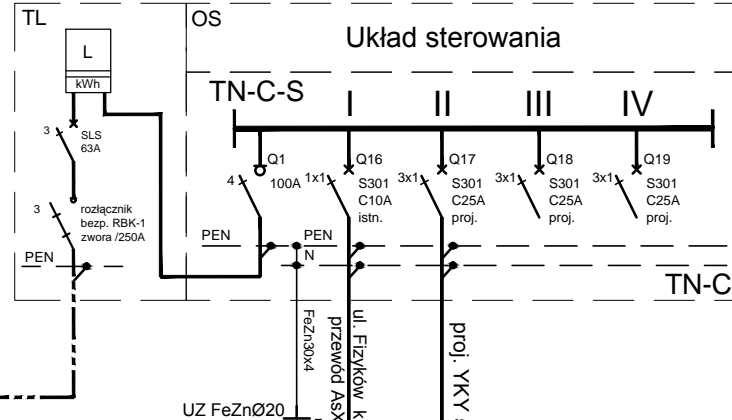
TL

OS

Układ sterowania

L

kWh

TN-C-S

I

II

III

IV

3

SLS 63A

Q1

Q16

Q17

Q18

Q19

4

100A

1x1

S301 C10A istn.

3x1

S301 C25A proj.

3x1

S301 C25A proj.

3x1

S301 C25A proj.

3

rozłącznik bezp. RBK-1 zwora /250A

PEN

PEN

N

PEN

TN-C

FeZn30x4

ul. Fizyków k

przewód AsX

proj. YKY

UZ FeZnØ20